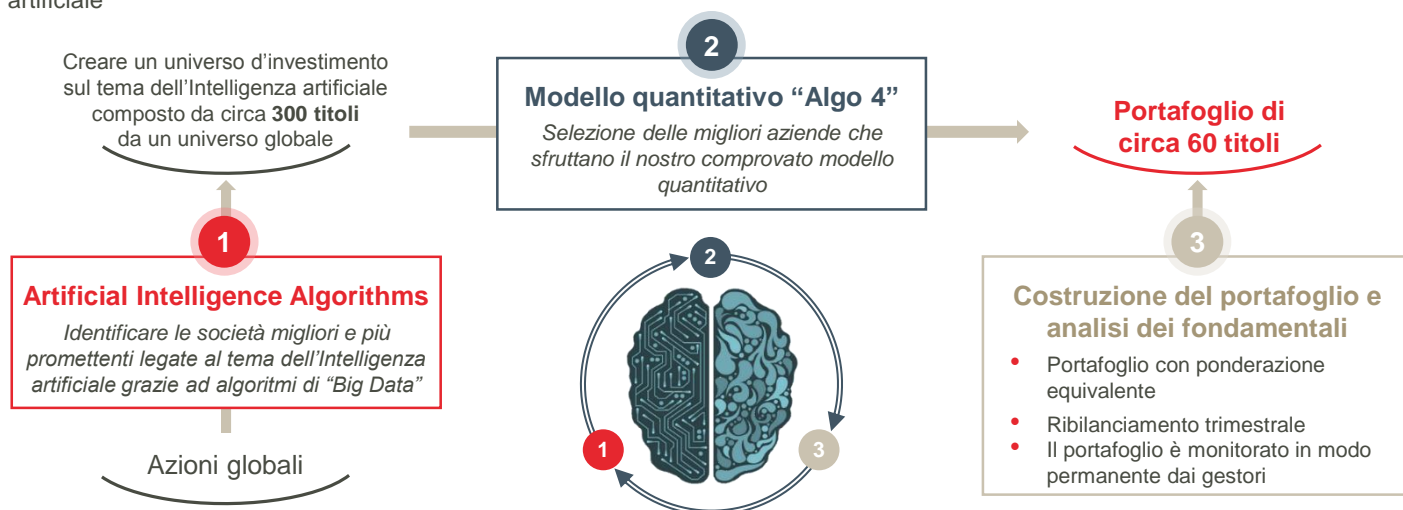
artificiale

Creare un universo d'investimento sul tema dell'Intelligenza artificiale composto da circa **300 titoli** da un universo globale

2

Modello quantitativo "Algo 4"

*Selezione delle migliori aziende che sfruttano il nostro comprovato modello quantitativo*

Portafoglio di circa 60 titoli

1

Artificial Intelligence Algorithms

*Identificare le società migliori e più promettenti legate al tema dell'Intelligenza artificiale grazie ad algoritmi di "Big Data"*

Azioni globali

2

1

3

3

Costruzione del portafoglio e analisi dei fondamentali

- Portafoglio con ponderazione equivalente
- Ribilanciamento trimestrale
- Il portafoglio è monitorato in modo permanente dai gestori